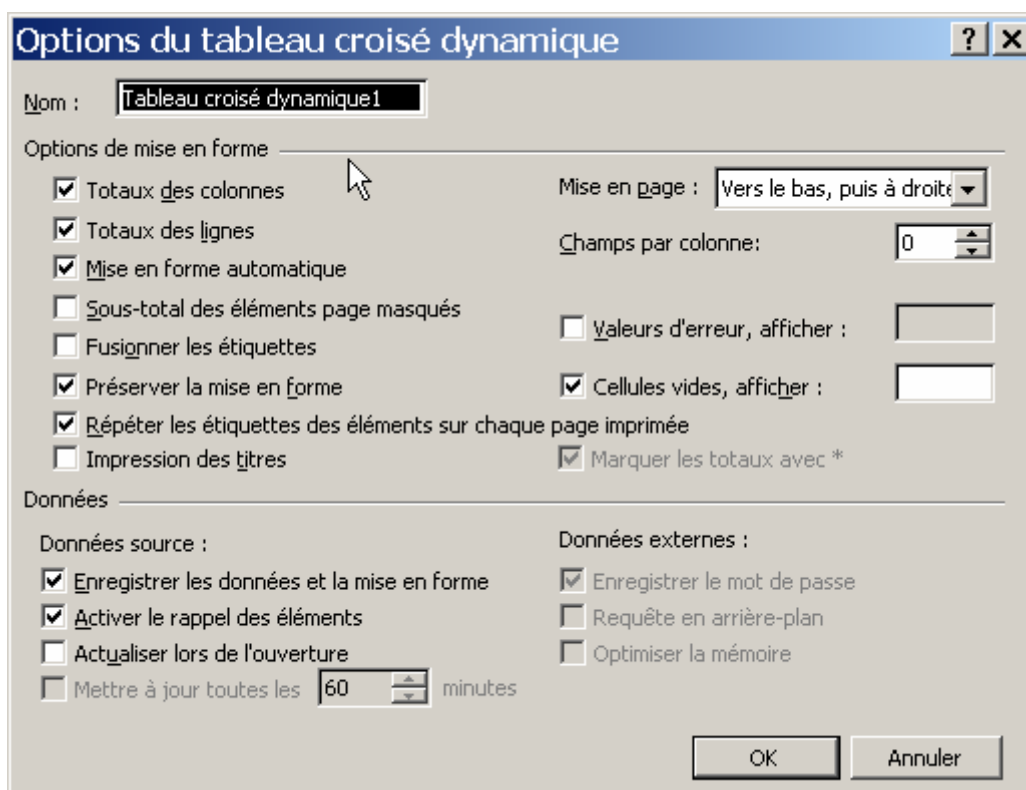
Options du tableau croisé dynamique

? X

Nom : Tableau croisé dynamique1

Options de mise en forme

Totaux des colonnes

Totaux des lignes

Mise en forme automatique

Sous-total des éléments page masqués

Fusionner les étiquettes

Préserver la mise en forme

Répéter les étiquettes des éléments sur chaque page imprimée

Impression des titres

Mise en page : Vers le bas, puis à droite

Champs par colonne: 0

Valeurs d'erreur, afficher :

Cellules vides, afficher :

Marquer les totaux avec *

Données

Données source :

Enregistrer les données et la mise en forme

Activer le rappel des éléments

Actualiser lors de l'ouverture

Mettre à jour toutes les 60 minutes

Données externes :

Enregistrer le mot de passe

Requête en arrière-plan

Optimiser la mémoire

OK

Annuler